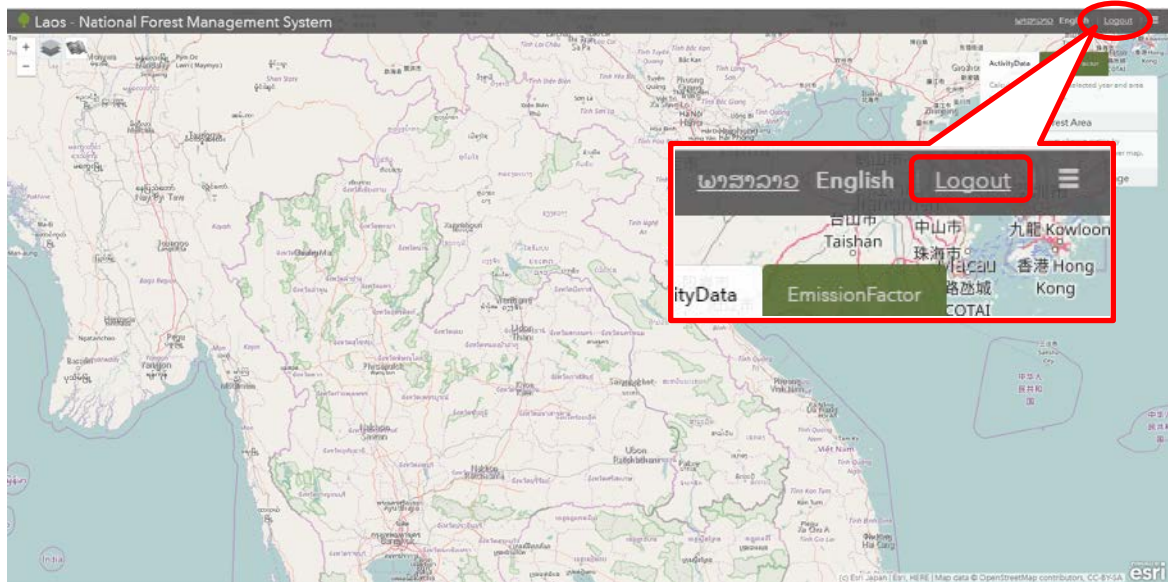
Laos - National Forest Management System

ພາສາລາວ English Logout

ActivityData

Forest Area

ພາສາລາວ English Logout

台山市 Taishan

中山市 珠海市

九龍 Kowloon

香港 Hong Kong

ityData EmissionFactor

路氹城 COTAI

Yangon

Vientiane

Hanoi

Udon Thani

Ubon Ratchathani

(c) Esri Japan | Esri, HERE | Map data © OpenStreetMap contributors, CC-BY-SA

esri